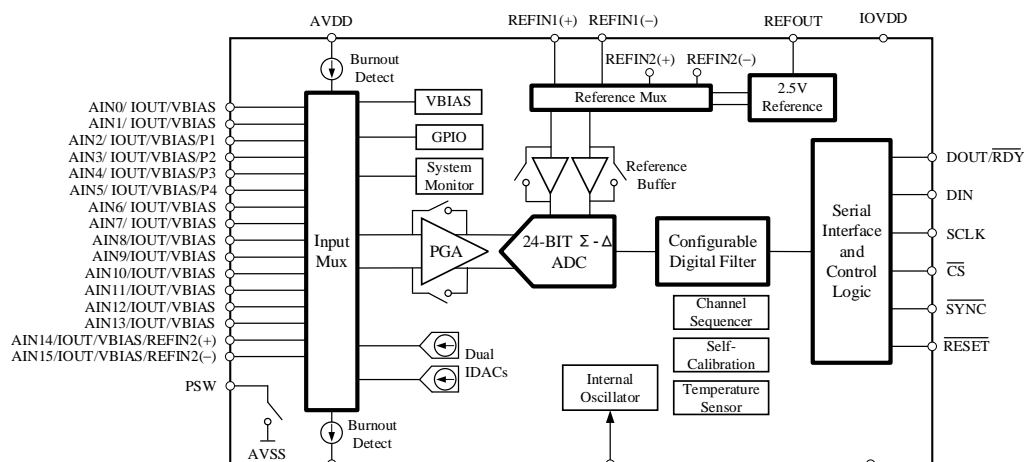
AVDD
REFIN1(+) REFIN1(−)
REFOUT
IOVDD
Burnout Detect
REFIN2(+) REFIN2(−)
Reference Mux
2.5V Reference
AIN0/ IOUT/VBIAS
AIN1/ IOUT/VBIAS
AIN2/ IOUT/VBIAS/P1
AIN3/ IOUT/VBIAS/P2
AIN4/ IOUT/VBIAS/P3
AIN5/ IOUT/VBIAS/P4
AIN6/ IOUT/VBIAS
AIN7/ IOUT/VBIAS
AIN8/IOUT/VBIAS
AIN9/IOUT/VBIAS
AIN10/IOUT/VBIAS
AIN11/IOUT/VBIAS
AIN12/IOUT/VBIAS
AIN13/IOUT/VBIAS
AIN14/IOUT/VBIAS/REFIN2(+)
AIN15/IOUT/VBIAS/REFIN2(−)
PSW
AVSS
VBIAS
GPIO
System Monitor
Reference Buffer
Input Mux
PGA
24-BIT $\Sigma$ - $\Delta$ ADC
Configurable Digital Filter
Serial Interface and Control Logic
DOUT/$\overline{RDY}$
DIN
SCLK
$\overline{CS}$
$\overline{SYNC}$
$\overline{RESET}$
Channel Sequencer
Self-Calibration
Temperature Sensor
Dual IDACs
Internal Oscillator
Burnout Detect